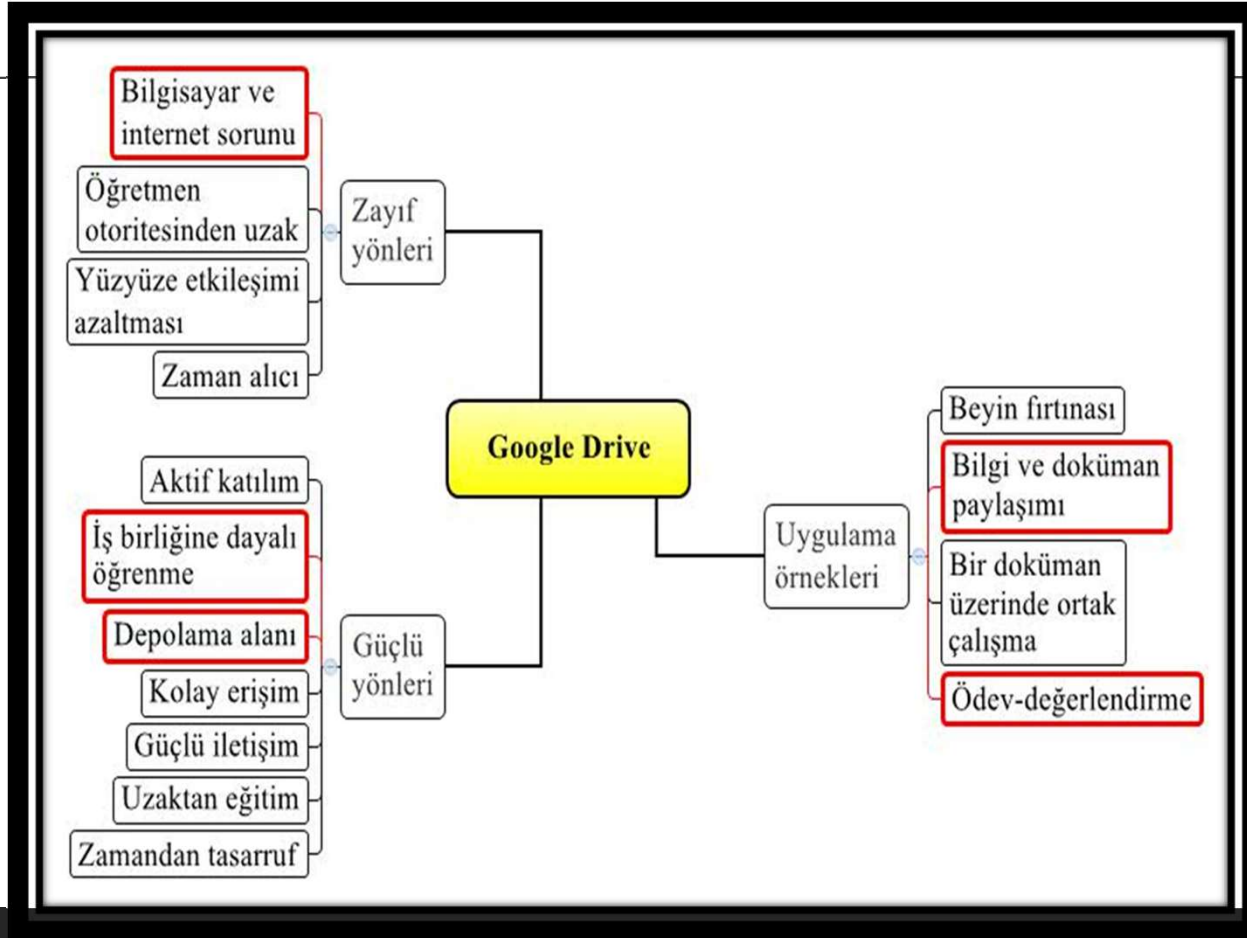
Bilgisayar ve internet sorunu

Öğretmen otoritesinden uzak

Yüzyüze etkileşimi azaltması

Zaman alıcı

Zayıf yönleri

Google Drive

Aktif katılım

İş birliğine dayalı öğrenme

Depolama alanı

Kolay erişim

Güçlü iletişim

Uzaktan eğitim

Zamandan tasarruf

Güçlü yönleri

Uygulama örnekleri

Beyin fırtınası

Bilgi ve doküman paylaşımı

Bir doküman üzerinde ortak çalışma

Ödev-değerlendirme